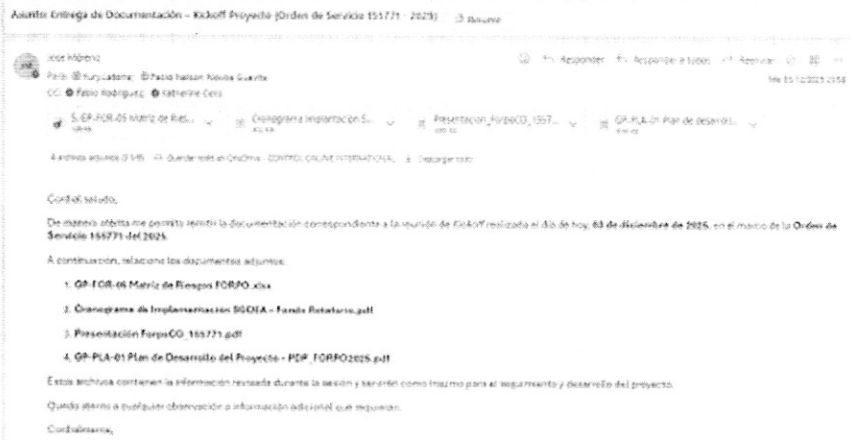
Asunto: Entrega de Documentación – Kickoff Proyecto (Orden de Servicio 155771 - 2025) Resumir

Jose Moreno
Para: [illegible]; Fabio Nelson Niño Guavita
CC: Fabio Rodriguez; Katherine Cely

Responder | Responder a todos | Reenviar

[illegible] 03/12/2025 15:58

GP-FOR-06 Matriz de Ries... | Cronograma Implantacion S... | Presentacion_ForpoCO_1557... | GP-PLA-01 Plan de desarroll...

4 archivos adjuntos (3 MB) Guardar todo en OneDrive - CONTROL ONLINE INTERNATIONAL | Descargar todo

Cordial saludo,

De manera atenta me permito remitir la documentación correspondiente a la reunión de Kickoff realizada el día de hoy, 03 de diciembre de 2025, en el marco de la Orden de Servicio 155771 del 2025.

A continuación, relaciono los documentos adjuntos:

1. GP-FOR-06 Matriz de Riesgos FORPO.xlsx
2. Cronograma de Implementacion SGDEA - Fondo Rotatorio.pdf
3. Presentacion ForpoCO_155771.pdf
4. GP-PLA-01 Plan de Desarrollo del Proyecto - PDP_FORPO2025.pdf

Estos archivos contienen la información revisada durante la sesión y servirán como insumo para el seguimiento y desarrollo del proyecto.

Quedo atento a cualquier observación o información adicional que requieran.

Cordialmente,